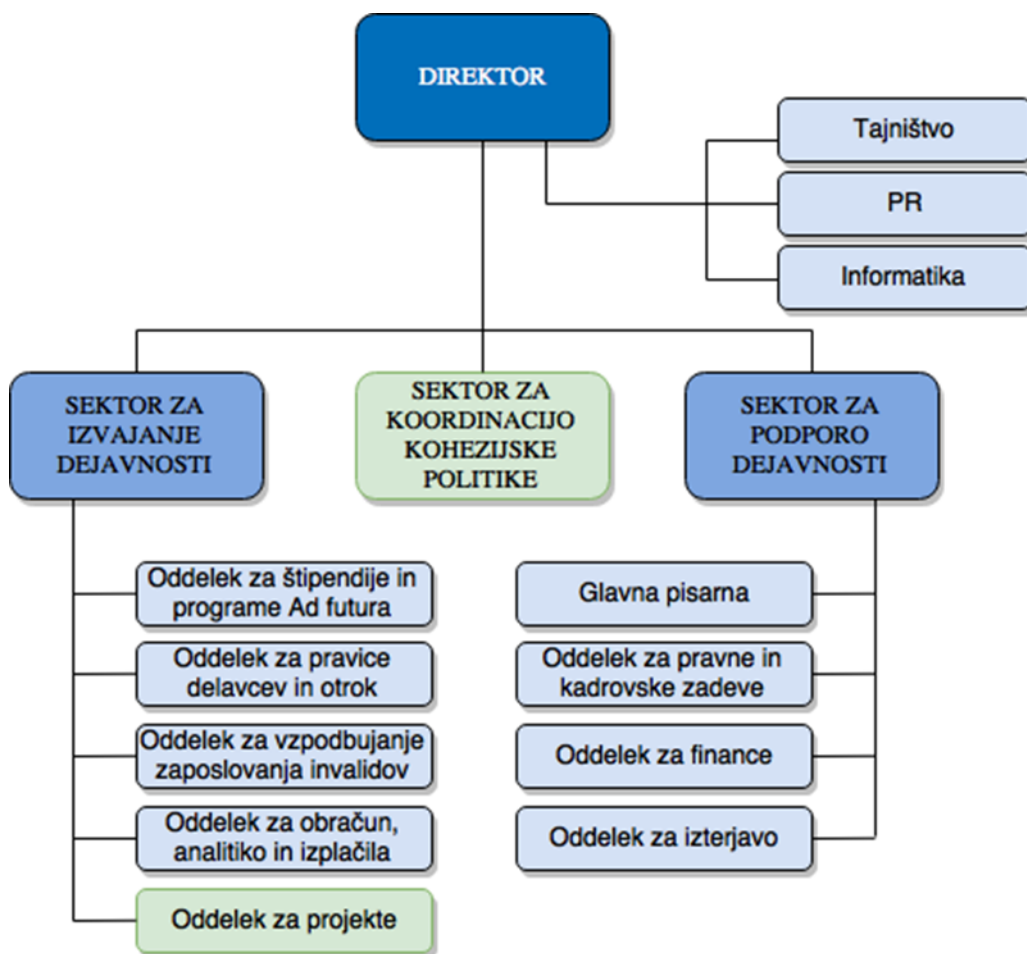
DIREKTOR

Tajništvo

PR

Informatika

SEKTOR ZA IZVAJANJE DEJAVNOSTI

SEKTOR ZA KOORDINACIJO KOHEZIJSKE POLITIKE

SEKTOR ZA PODPORO DEJAVNOSTI

Oddelek za štipendije in programe Ad futura

Oddelek za pravice delavcev in otrok

Oddelek za vzpodbujanje zaposlovanja invalidov

Oddelek za obračun, analitiko in izplačila

Oddelek za projekte

Glavna pisarna

Oddelek za pravne in kadrovske zadeve

Oddelek za finance

Oddelek za izterjavo